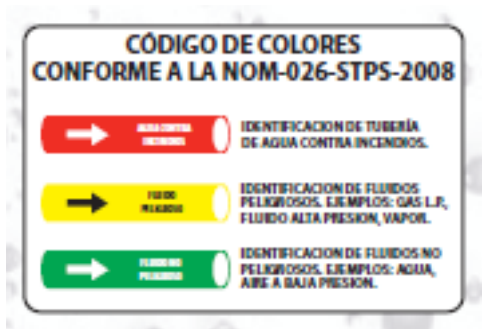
CÓDIGO DE COLORES
CONFORME A LA NOM-026-STPS-2008

AGUA CONTRA INCENDIOS

IDENTIFICACION DE TUBERÍA DE AGUA CONTRA INCENDIOS.

FLUIDO PELIGROSO

IDENTIFICACION DE FLUIDOS PELIGROSOS. EJEMPLOS: GAS L.P., FLUIDO ALTA PRESION, VAPOR.

FLUIDO NO PELIGROSO

IDENTIFICACION DE FLUIDOS NO PELIGROSOS. EJEMPLOS: AGUA, AIRE A BAJA PRESION.